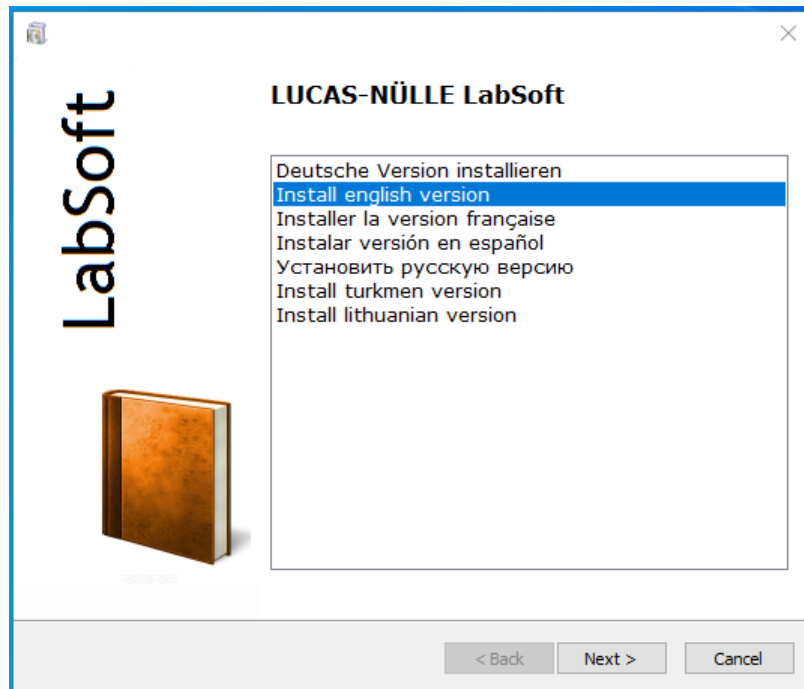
LabSoft

LUCAS-NÜLLE LabSoft

Deutsche Version installieren
Install english version
Installer la version française
Instalar versión en español
Установить русскую версию
Install turkmen version
Install lithuanian version

< Back
Next >
Cancel